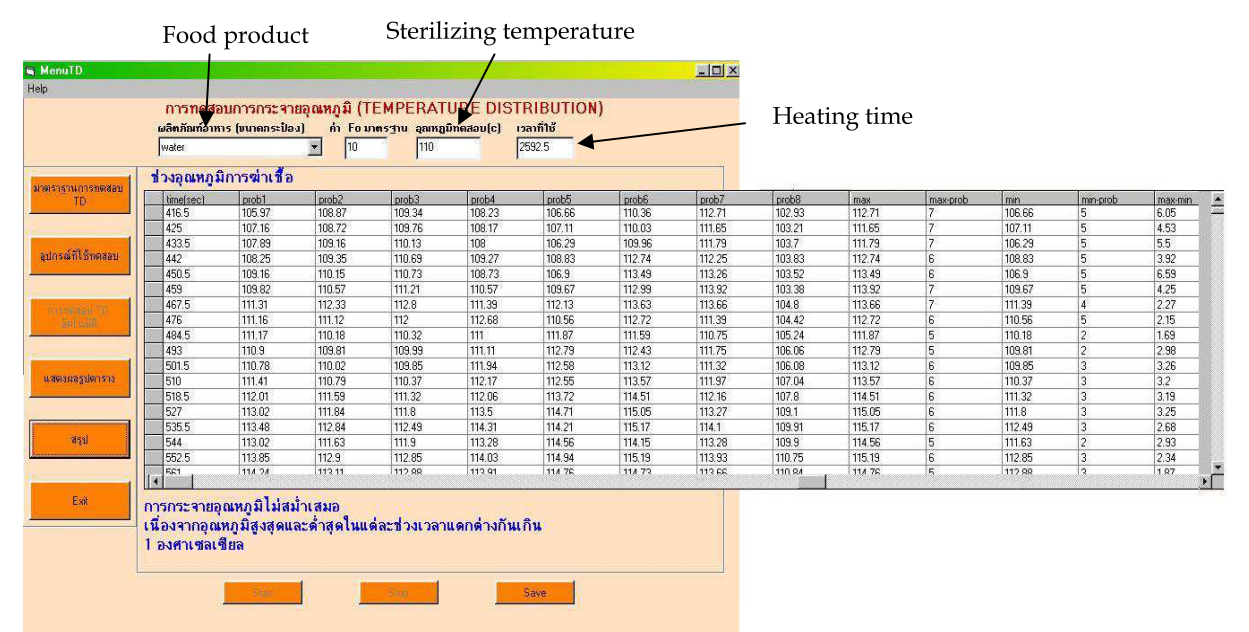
Food product

Sterilizing temperature

Heating time

MenuTD

Help

การทดสอบการกระจายอุณหภูมิ (TEMPERATURE DISTRIBUTION)

ผลิตภัณฑ์อาหาร (ขนาดกระป๋อง) ค่า Fo มาตรฐาน อุณหภูมิทดสอบ(c) เวลาที่ใช้

water 10 110 2592.5

มาตรฐานการทดสอบ TD

อุปกรณ์ที่ใช้ทดสอบ

การทดสอบ TD

แสดงผลรูปตาราง

สรุป

Exit

ช่วงอุณหภูมิการฆ่าเชื้อ

| time(sec) | prob1 | prob2 | prob3 | prob4 | prob5 | prob6 | prob7 | prob8 | max | max-prob | min | min-prob | max-min |
|---|---|---|---|---|---|---|---|---|---|---|---|---|---|
| 416.5 | 105.97 | 108.87 | 109.34 | 108.23 | 106.66 | 110.36 | 112.71 | 102.93 | 112.71 | 7 | 106.66 | 5 | 6.05 |
| 425 | 107.16 | 108.72 | 109.76 | 108.17 | 107.11 | 110.03 | 111.65 | 103.21 | 111.65 | 7 | 107.11 | 5 | 4.53 |
| 433.5 | 107.89 | 109.16 | 110.13 | 108 | 106.29 | 109.96 | 111.79 | 103.7 | 111.79 | 7 | 106.29 | 5 | 5.5 |
| 442 | 108.25 | 109.35 | 110.69 | 109.27 | 108.83 | 112.74 | 112.25 | 103.83 | 112.74 | 6 | 108.83 | 5 | 3.92 |
| 450.5 | 109.16 | 110.15 | 110.73 | 108.73 | 106.9 | 113.49 | 113.26 | 103.52 | 113.49 | 6 | 106.9 | 5 | 6.59 |
| 459 | 109.82 | 110.57 | 111.21 | 110.57 | 109.67 | 112.99 | 113.92 | 103.38 | 113.92 | 7 | 109.67 | 5 | 4.25 |
| 467.5 | 111.31 | 112.33 | 112.8 | 111.39 | 112.13 | 113.63 | 113.66 | 104.8 | 113.66 | 7 | 111.39 | 4 | 2.27 |
| 476 | 111.16 | 111.12 | 112 | 112.68 | 110.56 | 112.72 | 111.39 | 104.42 | 112.72 | 6 | 110.56 | 5 | 2.15 |
| 484.5 | 111.17 | 110.18 | 110.32 | 111 | 111.87 | 111.59 | 110.75 | 105.24 | 111.87 | 5 | 110.18 | 2 | 1.69 |
| 493 | 110.9 | 109.81 | 109.99 | 111.11 | 112.79 | 112.43 | 111.75 | 106.06 | 112.79 | 5 | 109.81 | 2 | 2.98 |
| 501.5 | 110.78 | 110.02 | 109.85 | 111.94 | 112.58 | 113.12 | 111.32 | 106.08 | 113.12 | 6 | 109.85 | 3 | 3.26 |
| 510 | 111.41 | 110.79 | 110.37 | 112.17 | 112.55 | 113.57 | 111.97 | 107.04 | 113.57 | 6 | 110.37 | 3 | 3.2 |
| 518.5 | 112.01 | 111.59 | 111.32 | 112.06 | 113.72 | 114.51 | 112.16 | 107.8 | 114.51 | 6 | 111.32 | 3 | 3.19 |
| 527 | 113.02 | 111.84 | 111.8 | 113.5 | 114.71 | 115.05 | 113.27 | 109.1 | 115.05 | 6 | 111.8 | 3 | 3.25 |
| 535.5 | 113.48 | 112.84 | 112.49 | 114.31 | 114.21 | 115.17 | 114.1 | 109.91 | 115.17 | 6 | 112.49 | 3 | 2.68 |
| 544 | 113.02 | 111.63 | 111.9 | 113.28 | 114.56 | 114.15 | 113.28 | 109.9 | 114.56 | 5 | 111.63 | 2 | 2.93 |
| 552.5 | 113.85 | 112.9 | 112.85 | 114.03 | 114.94 | 115.19 | 113.93 | 110.75 | 115.19 | 6 | 112.85 | 3 | 2.34 |
| 561 | 114.24 | 113.11 | 112.88 | 113.91 | 114.76 | 114.73 | 113.66 | 110.84 | 114.76 | 5 | 112.88 | 3 | 1.87 |

การกระจายอุณหภูมิไม่สม่ำเสมอ
เนื่องจากอุณหภูมิสูงสุดและต่ำสุดในแต่ละช่วงเวลาแตกต่างกันเกิน
1 องศาเซลเซียล

Start Stop Save